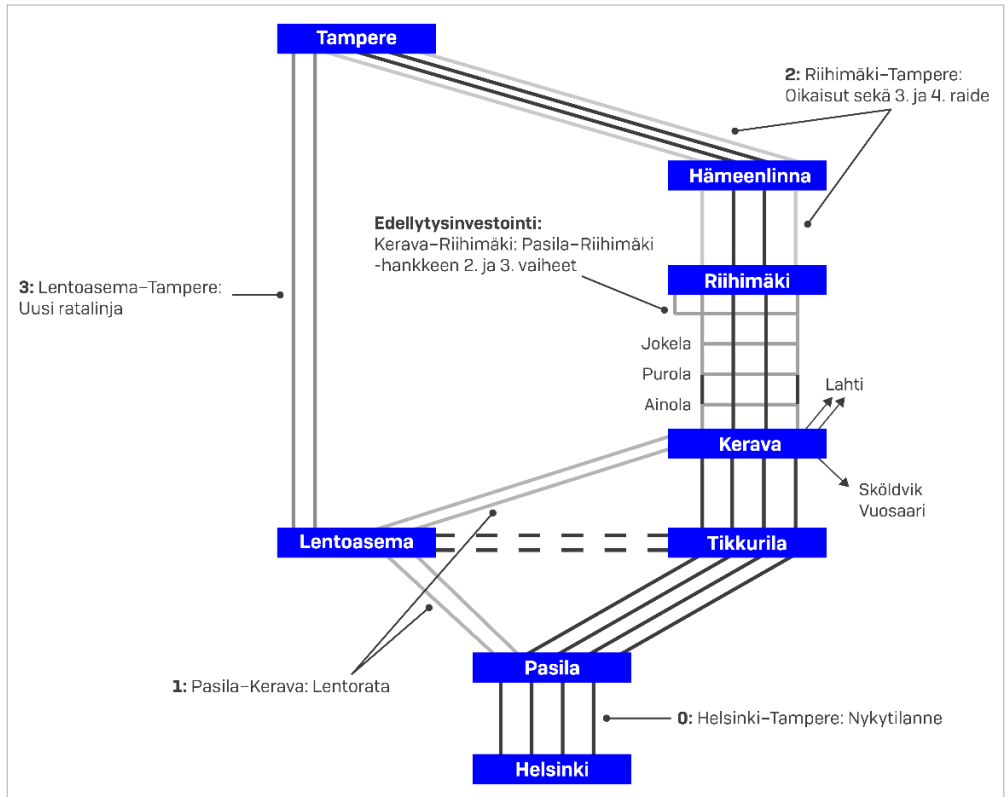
Tampere

2: Riihimäki–Tampere: Oikaisut sekä 3. ja 4. raide

Hämeenlinna

Edellytysinvestointi:
Kerava–Riihimäki: Pasila–Riihimäki -hankkeen 2. ja 3. vaiheet

3: Lentoasema–Tampere: Uusi ratalinja

Riihimäki

Jokela

Purola

Ainola

Lahti

Kerava

Sköldvik
Vuosaari

Lentoasema

Tikkurila

1: Pasila–Kerava: Lentorata

Pasila

0: Helsinki–Tampere: Nykytilanne

Helsinki